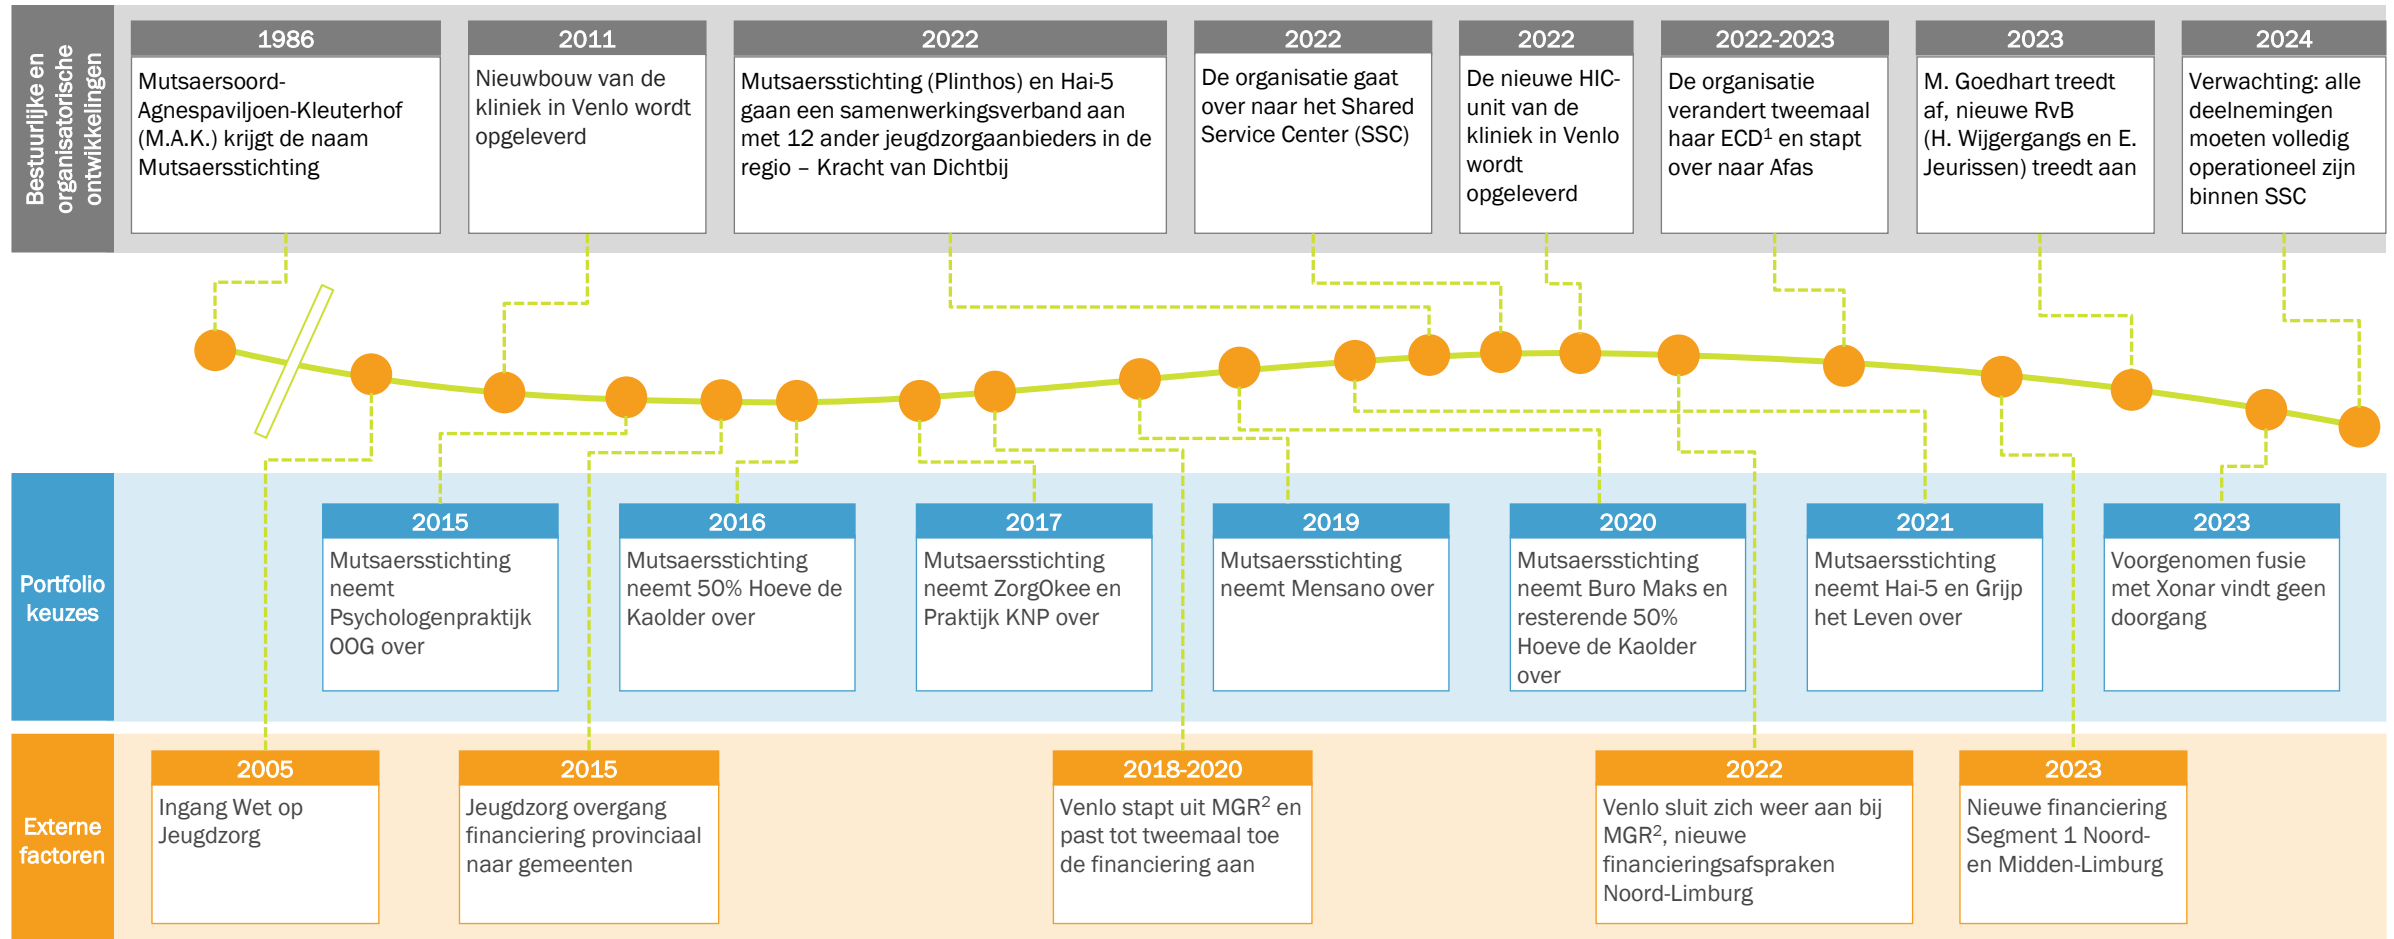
Bestuurlijke en organisatorische ontwikkelingen

1986
Mutsaersoord-Agnespaviljoen-Kleuterhof (M.A.K.) krijgt de naam Mutsaersstichting

2011
Nieuwbouw van de kliniek in Venlo wordt opgeleverd

2022
Mutsaersstichting (Plinthos) en Hai-5 gaan een samenwerkingsverband aan met 12 ander jeugdzorgaanbieders in de regio – Kracht van Dichtbij

2022
De organisatie gaat over naar het Shared Service Center (SSC)

2022
De nieuwe HIC-unit van de kliniek in Venlo wordt opgeleverd

2022-2023
De organisatie verandert tweemaal haar ECD$^1$ en stapt over naar Afas

2023
M. Goedhart treedt af, nieuwe RvB (H. Wijgergangs en E. Jeurissen) treedt aan

2024
Verwachting: alle deelnemingen moeten volledig operationeel zijn binnen SSC

Portfolio keuzes

2015
Mutsaersstichting neemt Psychologenpraktijk OOG over

2016
Mutsaersstichting neemt 50% Hoeve de Kaolder over

2017
Mutsaersstichting neemt ZorgOkee en Praktijk KNP over

2019
Mutsaersstichting neemt Mensano over

2020
Mutsaersstichting neemt Buro Maks en resterende 50% Hoeve de Kaolder over

2021
Mutsaersstichting neemt Hai-5 en Grijp het Leven over

2023
Voorgenomen fusie met Xonar vindt geen doorgang

Externe factoren

2005
Ingang Wet op Jeugdzorg

2015
Jeugdzorg overgang financiering provinciaal naar gemeenten

2018-2020
Venlo stapt uit MGR$^2$ en past tot tweemaal toe de financiering aan

2022
Venlo sluit zich weer aan bij MGR$^2$, nieuwe financieringsafspraken Noord-Limburg

2023
Nieuwe financiering Segment 1 Noord- en Midden-Limburg